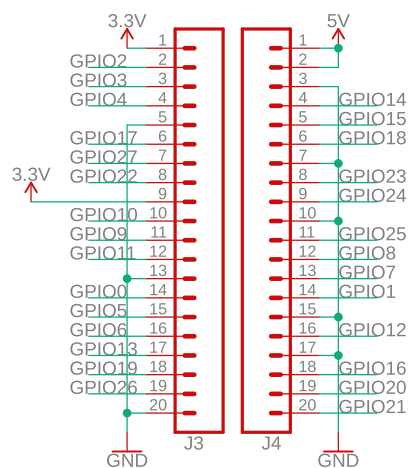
3.3V
1
GPIO2
2
GPIO3
3
GPIO4
4
5
GPIO17
6
GPIO27
7
3.3V
GPIO22
8
9
GPIO10
10
GPIO9
11
GPIO11
12
13
GPIO0
14
GPIO5
15
GPIO6
16
GPIO13
17
GPIO19
18
GPIO26
19
20
GND
J3

5V
1
2
3
4
GPIO14
5
GPIO15
6
GPIO18
7
8
GPIO23
9
GPIO24
10
11
GPIO25
12
GPIO8
13
GPIO7
14
GPIO1
15
16
GPIO12
17
18
GPIO16
19
GPIO20
20
GPIO21
GND
J4